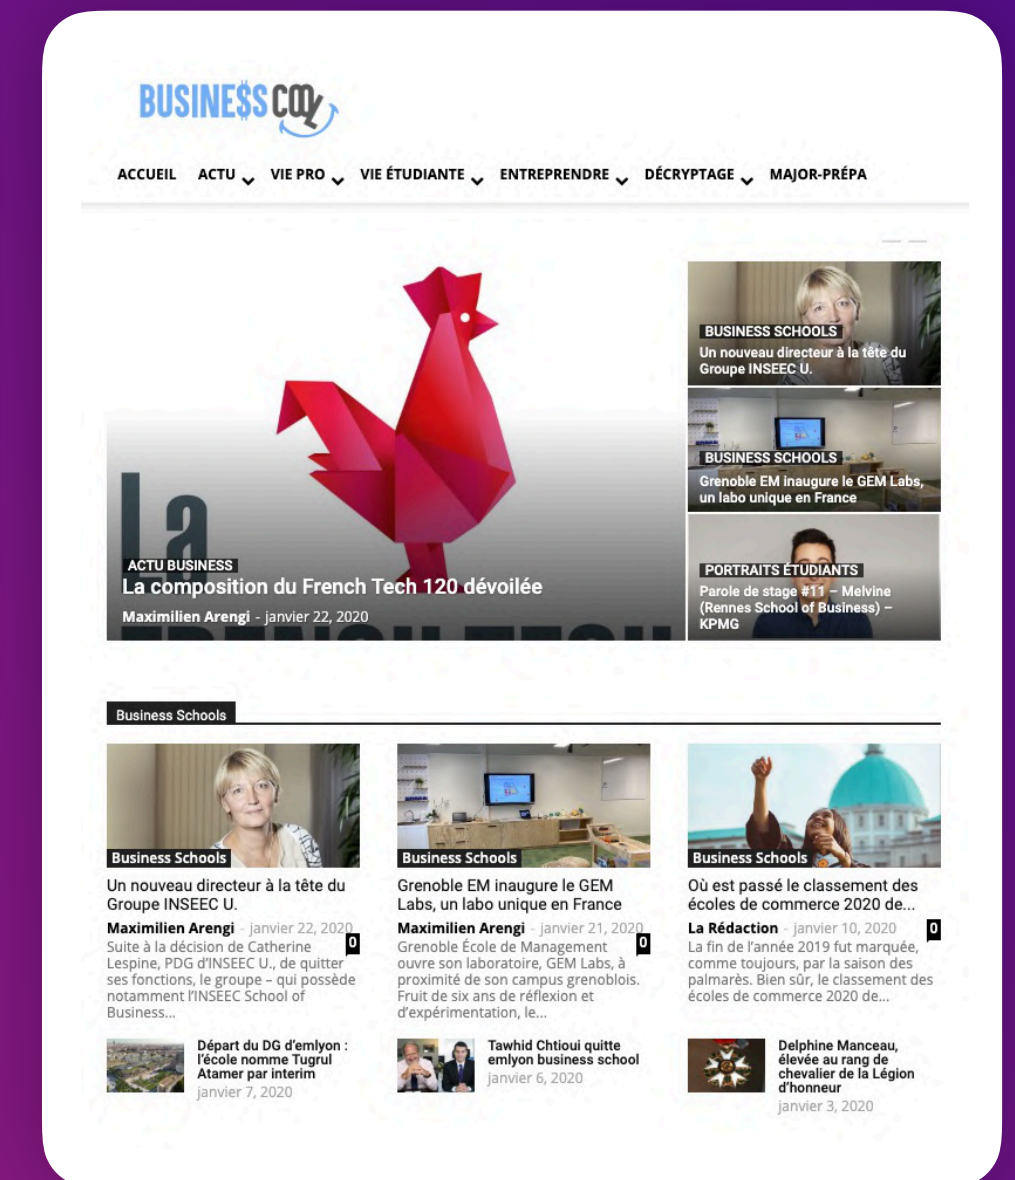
BUSINE$$ COQ

ACCUEIL ACTU VIE PRO VIE ÉTUDIANTE ENTREPRENDRE DÉCRYPTAGE MAJOR-PRÉPA

La

ACTU BUSINESS
La composition du French Tech 120 dévoilée
Maximilien Arengi - janvier 22, 2020

BUSINESS SCHOOLS
Un nouveau directeur à la tête du Groupe INSEEC U.

BUSINESS SCHOOLS
Grenoble EM inaugure le GEM Labs, un labo unique en France

PORTRAITS ÉTUDIANTS
Parole de stage #11 – Melvine (Rennes School of Business) – KPMG

Business Schools

Business Schools
Un nouveau directeur à la tête du Groupe INSEEC U.
Maximilien Arengi - janvier 22, 2020
0
Suite à la décision de Catherine Lespine, PDG d'INSEEC U., de quitter ses fonctions, le groupe – qui possède notamment l'INSEEC School of Business...

Business Schools
Grenoble EM inaugure le GEM Labs, un labo unique en France
Maximilien Arengi - janvier 21, 2020
0
Grenoble École de Management ouvre son laboratoire, GEM Labs, à proximité de son campus grenoblois. Fruit de six ans de réflexion et d'expérimentation, le...

Business Schools
Où est passé le classement des écoles de commerce 2020 de...
La Rédaction - janvier 10, 2020
0
La fin de l'année 2019 fut marquée, comme toujours, par la saison des palmarès. Bien sûr, le classement des écoles de commerce 2020 de...

Départ du DG d'emlyon : l'école nomme Tugrul Atamer par interim
janvier 7, 2020

Tawhid Chtioui quitte emlyon business school
janvier 6, 2020

Delphine Manceau, élevée au rang de chevalier de la Légion d'honneur
janvier 3, 2020